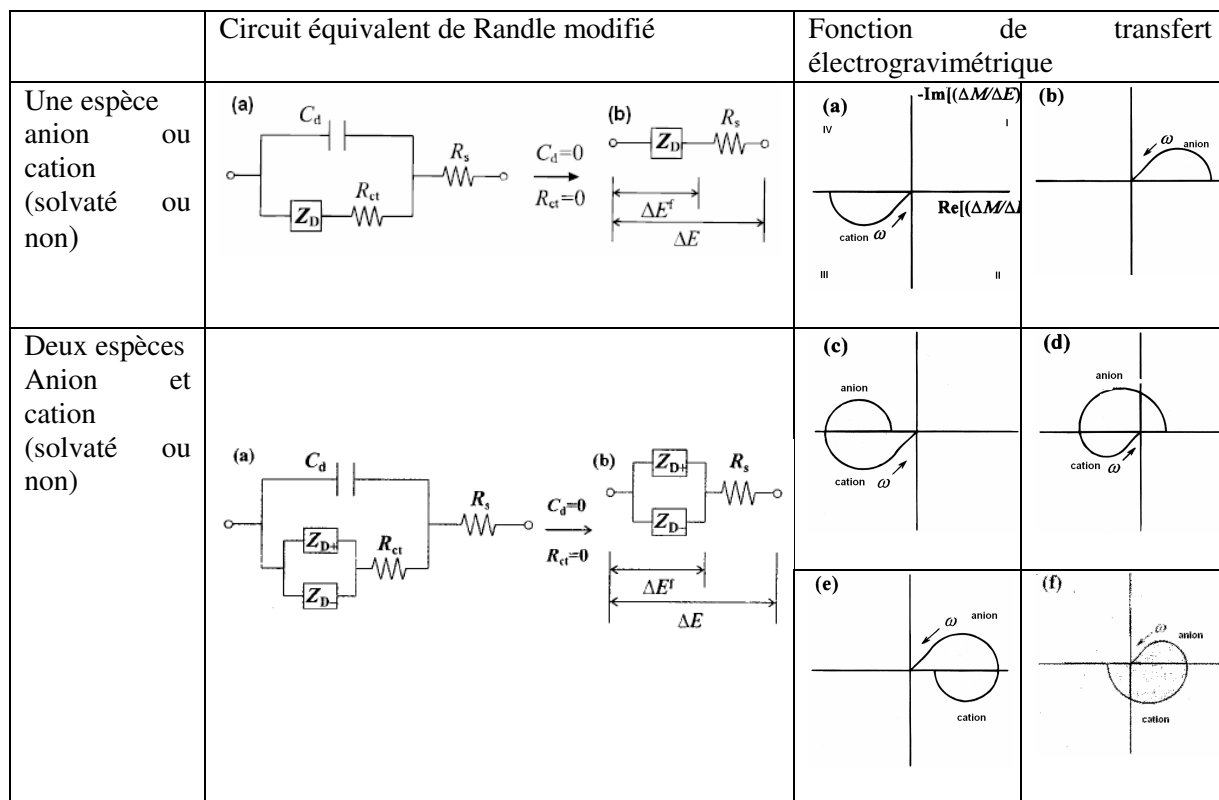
| | Circuit équivalent de Randle modifié | Fonction de transfert électrogravimétrique | |
|---|---|---|---|
| Une espèce anion ou cation (solvaté ou non) | (a) $C_d$ $R_s$ $Z_D$ $R_{ct}$ $C_d=0$ $R_{ct}=0$ (b) $Z_D$ $R_s$ $\Delta E^f$ $\Delta E$ | (a) $-Im[(\Delta M/\Delta E)$ IV I $Re[(\Delta M/\Delta$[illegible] cation $\omega$ III II | (b) $\omega$ anion |
| Deux espèces Anion et cation (solvaté ou non) | (a) $C_d$ $R_s$ $Z_{D+}$ $R_{ct}$ $Z_{D-}$ $C_d=0$ $R_{ct}=0$ (b) $Z_{D+}$ $R_s$ $Z_{D-}$ $\Delta E^f$ $\Delta E$ | (c) anion cation $\omega$ | (d) anion cation $\omega$ |
| | | (e) $\omega$ anion cation | (f) $\omega$ anion cation |